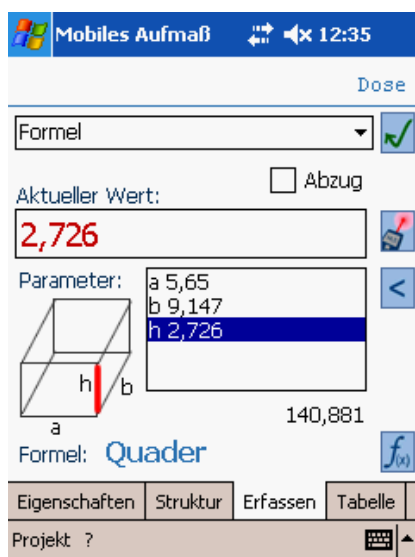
Mobiles Aufmaß 12:35

Dose

Formel

Abzug

Aktueller Wert:

2,726

Parameter:

a 5,65
b 9,147
h 2,726

h b
a

140,881

Formel: Quader

$f_{(x)}$

Eigenschaften | Struktur | Erfassen | Tabelle

Projekt ?